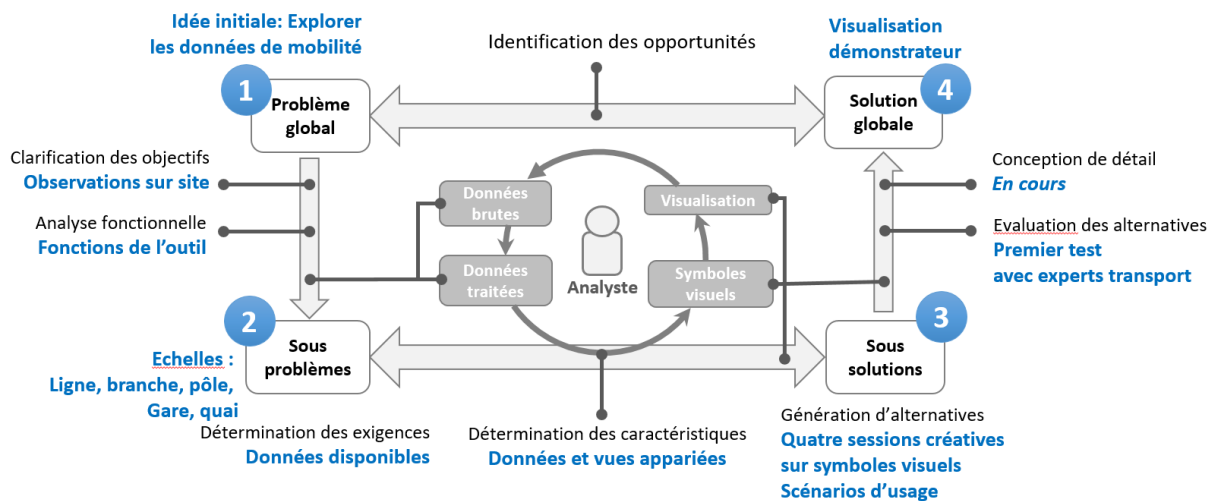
Idée initiale: Explorer les données de mobilité

Identification des opportunités

Visualisation démonstrateur

1

Problème global

Solution globale

4

Clarification des objectifs
Observations sur site

Analyse fonctionnelle
Fonctions de l'outil

Données brutes

Visualisation

Données traitées

Analyste

Symboles visuels

Conception de détail
En cours

Evaluation des alternatives
Premier test avec experts transport

2

Sous problèmes

Sous solutions

3

Echelles :
Ligne, branche, pôle, Gare, quai

Détermination des exigences
Données disponibles

Détermination des caractéristiques
Données et vues appariées

Génération d'alternatives
Quatre sessions créatives sur symboles visuels
Scénarios d'usage